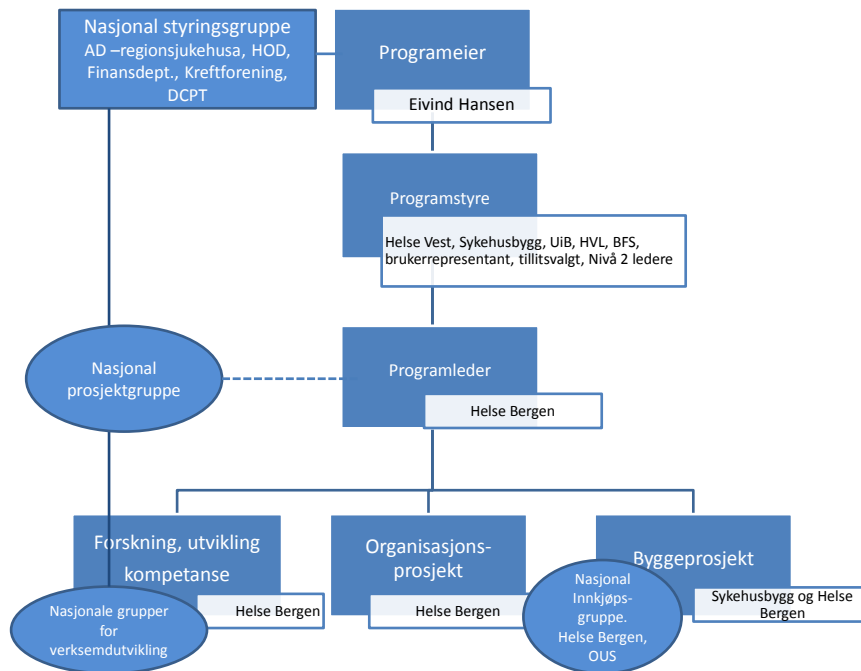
Nasjonal styringsgruppe
AD –regionsjukehusa, HOD, Finansdept., Kreftforening, DCPT

Programeier

Eivind Hansen

Programstyre

Helse Vest, Sykehusbygg, UiB, HVL, BFS, brukerrepresentant, tillitsvalgt, Nivå 2 ledere

Nasjonal prosjektgruppe

Programleder

Helse Bergen

Forskning, utvikling kompetanse

Helse Bergen

Nasjonale grupper for verksemdutvikling

Organisasjons-prosjekt

Helse Bergen

Nasjonal Innkjøps-gruppe. Helse Bergen, OUS

Byggeprosjekt

Sykehusbygg og Helse Bergen